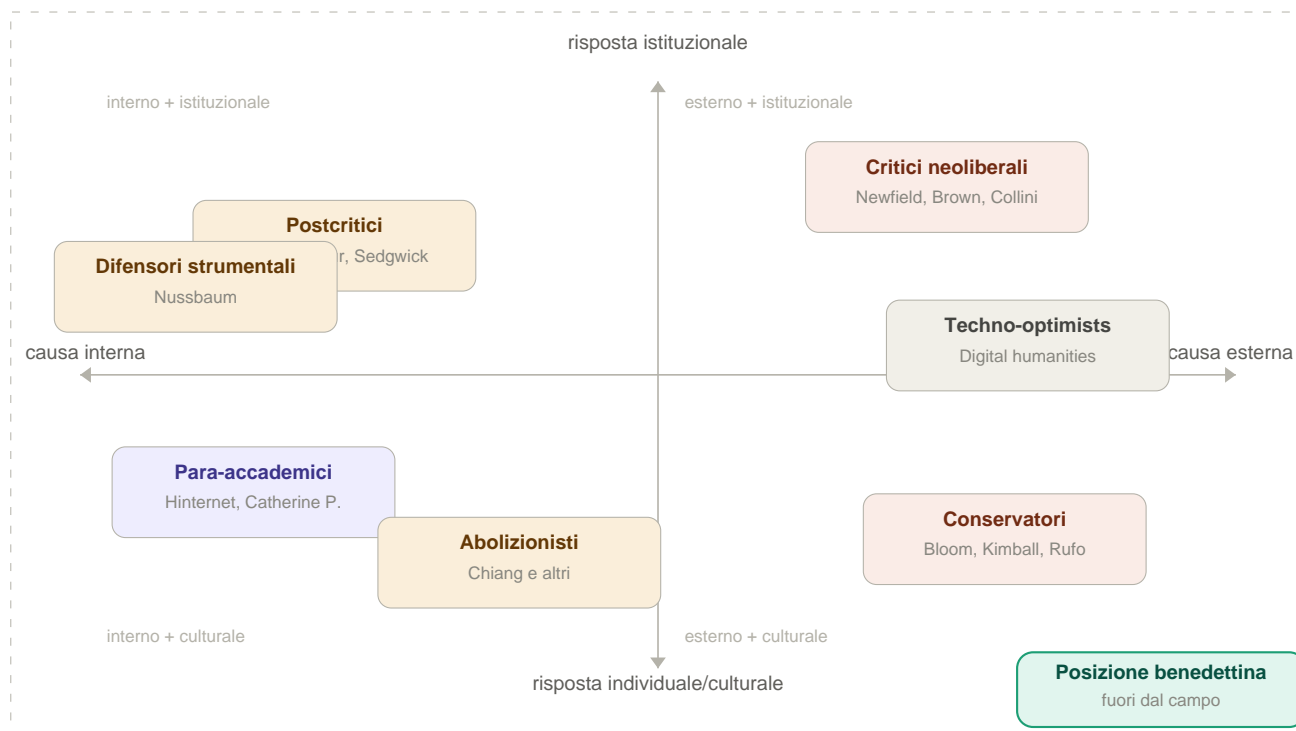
risposta istituzionale

interno + istituzionale

esterno + istituzionale

Critici neoliberali
Newfield, Brown, Collini

Postcritici
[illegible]r, Sedgwick

Difensori strumentali
Nussbaum

Techno-optimists
Digital humanities

causa interna

causa esterna

Para-accademici
Hinternet, Catherine P.

Conservatori
Bloom, Kimball, Rufo

Abolizionisti
Chiang e altri

interno + culturale

esterno + culturale

risposta individuale/culturale

Posizione benedettina
fuori dal campo